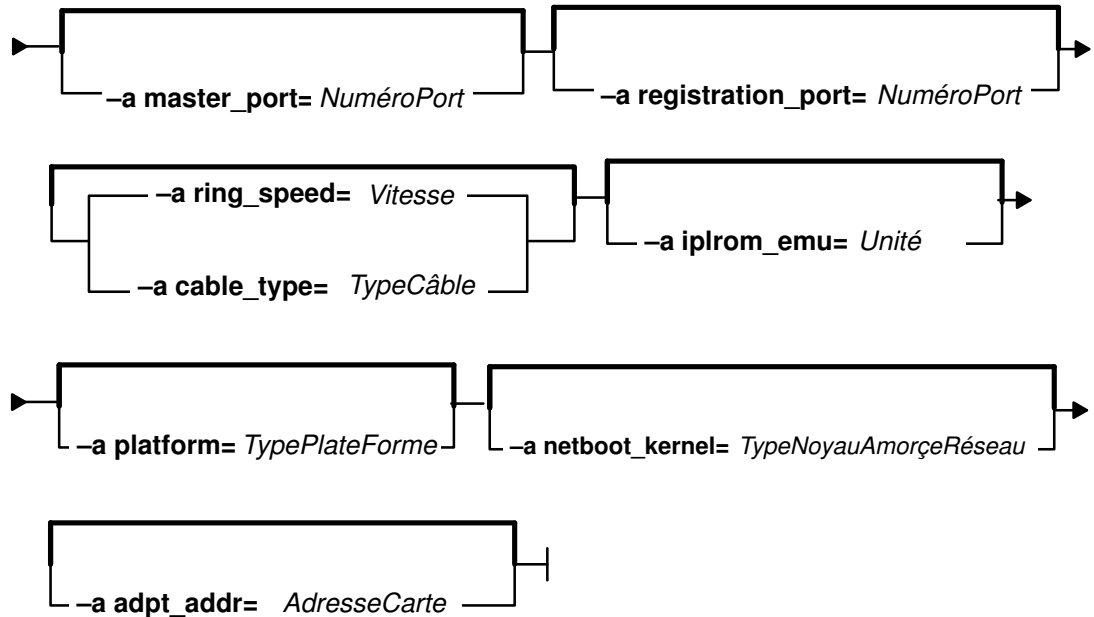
–a master_port= NuméroPort

–a registration_port= NuméroPort

–a ring_speed= Vitesse

–a cable_type= TypeCâble

–a iplrom_emu= Unité

–a platform= TypePlateForme

–a netboot_kernel= TypeNoyauAmorçeRéseau

–a adpt_addr= AdresseCarte